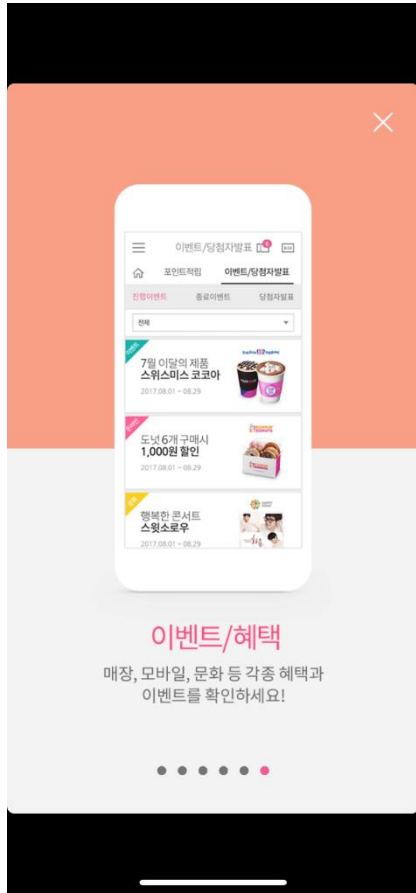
이벤트/당첨자발표

포인트적립 이벤트/당첨자발표

진행이벤트 종료이벤트 당첨자발표

전체

7월 이달의 제품
스위스미스 코코아
2017.08.01 ~ 08.29

도넛 6개 구매시
1,000원 할인
2017.08.01 ~ 08.29

행복한 콘서트
스윗소로우
2017.08.01 ~ 08.29

이벤트/혜택

매장, 모바일, 문화 등 각종 혜택과
이벤트를 확인하세요!